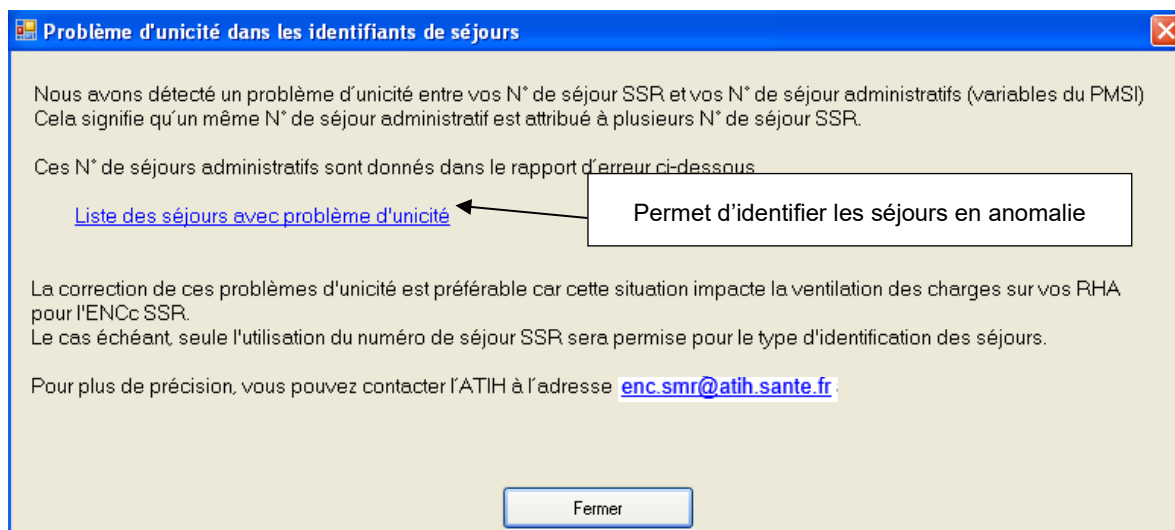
Problème d'unicité dans les identifiants de séjours

Nous avons détecté un problème d'unicité entre vos N° de séjour SSR et vos N° de séjour administratifs (variables du PMSI) Cela signifie qu'un même N° de séjour administratif est attribué à plusieurs N° de séjour SSR.

Ces N° de séjours administratifs sont donnés dans le rapport d'erreur ci-dessous

Liste des séjours avec problème d'unicité

Permet d'identifier les séjours en anomalie

La correction de ces problèmes d'unicité est préférable car cette situation impacte la ventilation des charges sur vos RHA pour l'ENCc SSR.
Le cas échéant, seule l'utilisation du numéro de séjour SSR sera permise pour le type d'identification des séjours.

Pour plus de précision, vous pouvez contacter l'ATIH à l'adresse enc.smr@atih.sante.fr

Fermer